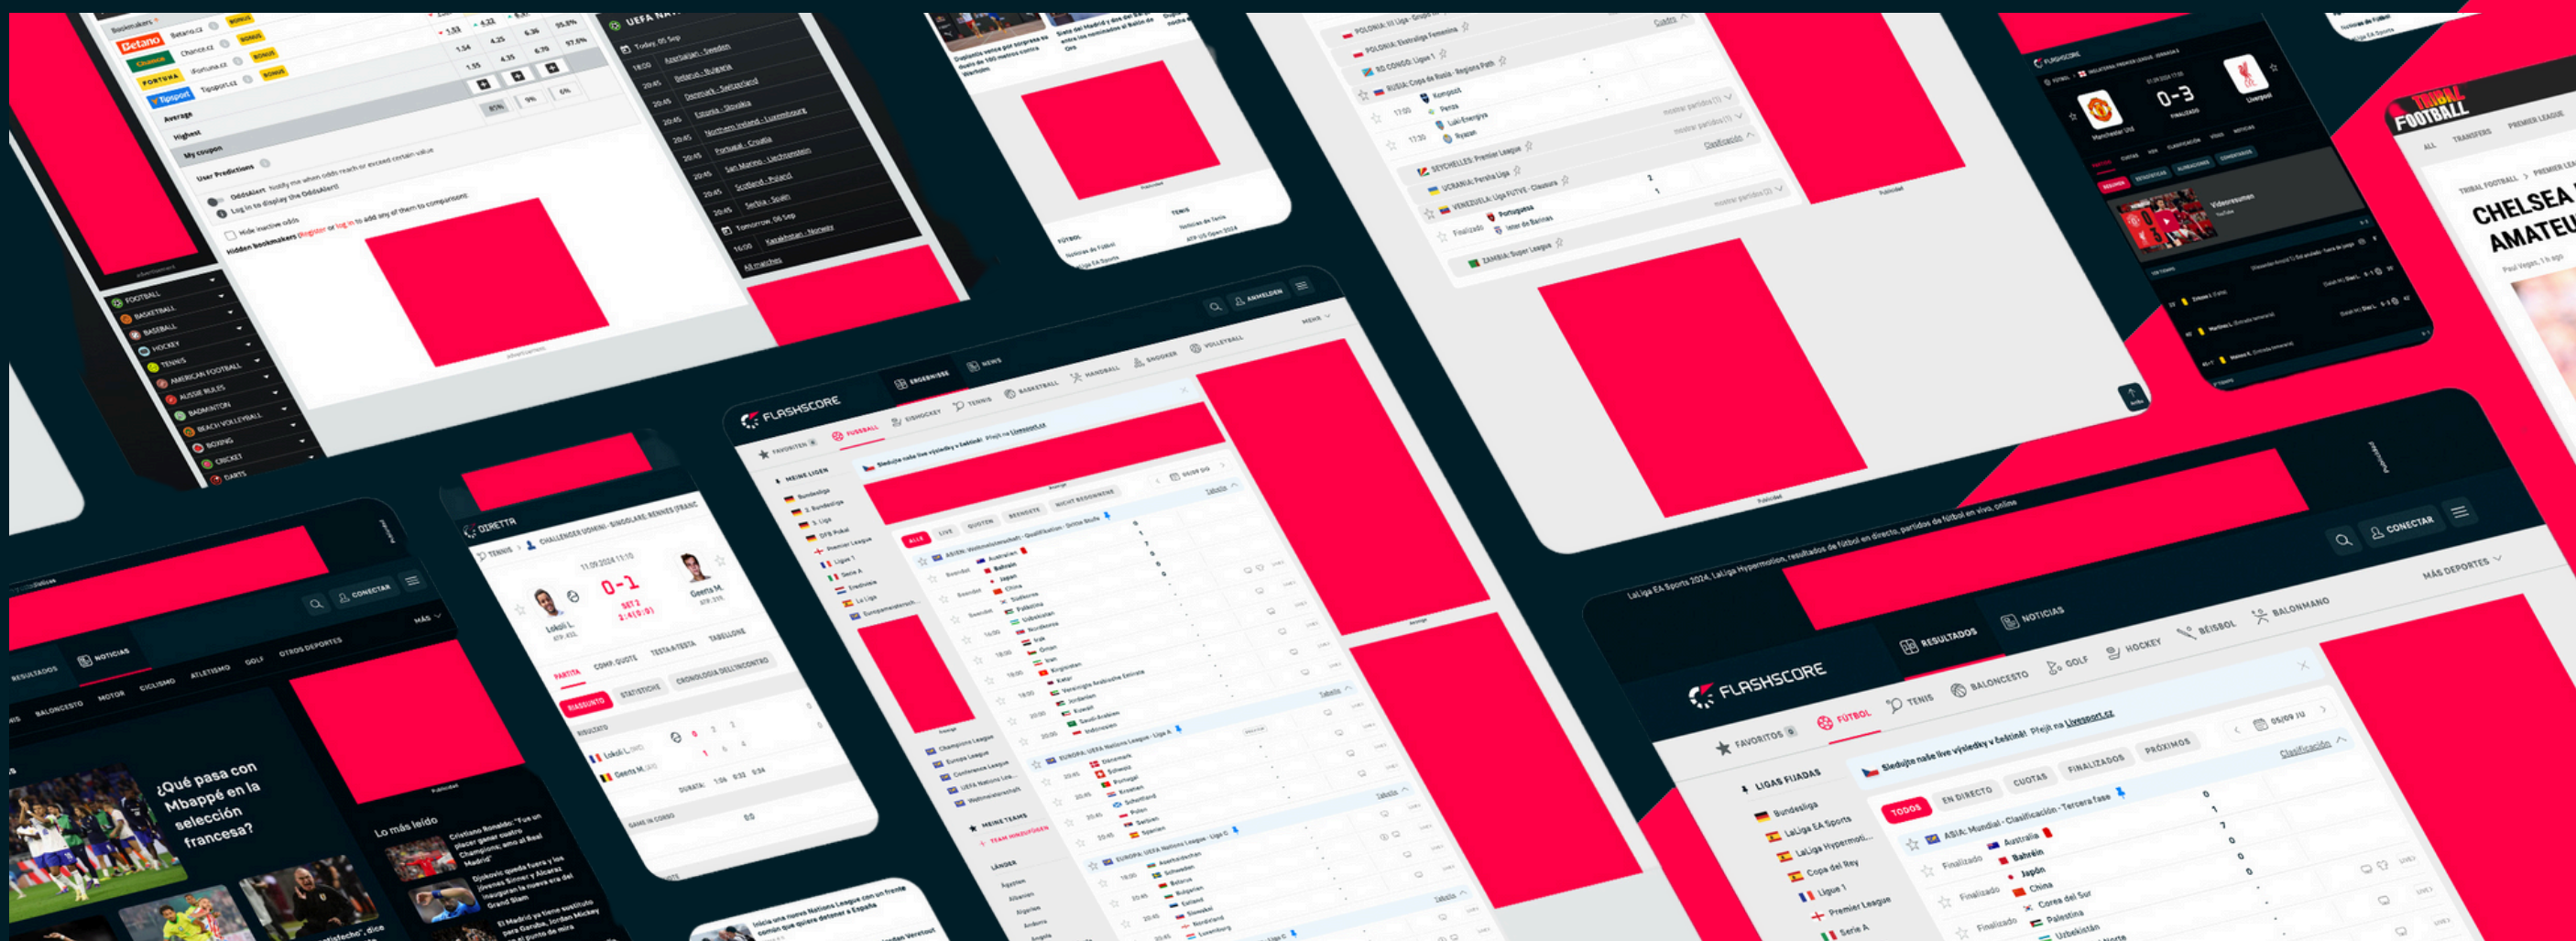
FLASHSCORE

FAVORITOS

FÚTBOL

TENIS

BALONCESTO

GOLF

HOCKEY

BÉISBOL

BALONMANO

RESULTADOS

NOTICIAS

MÁS DEPORTES

CONECTAR

LIGAS FIJADAS

Bundesliga

LaLiga EA Sports

LaLiga Hypermotion

Copa del Rey

Ligue 1

Premier League

Serie A

Sledujte naše live výsledky v češtině! Přejít na Livesport.cz

TODOS

EN DIRECTO

CUOTAS

FINALIZADOS

PRÓXIMOS

ASIA: Mundial - Clasificación - Tercera fase

Clasificación

Finalizado

Australia

Bahréin

Japón

China

Corea del Sur

Palestina

Uzbekistán

LaLiga EA Sports 2024, LaLiga Hypermotion, resultados de fútbol en directo, partidos de fútbol en vivo, online

FLASHSCORE

FUSSBALL

EISHOCKEY

TENNIS

BASKETBALL

HANDBALL

SNOOKER

VOLLEYBALL

ERGEBNISSE

NEWS

ANMELDEN

MEINE LIGEN

Bundesliga

2. Bundesliga

3. Liga

DFB Pokal

Premier League

Ligue 1

Serie A

Eredivisie

LaLiga

ALLE

LIVE

QUOTEN

BEENDETE

NICHT BEGONNENE

ASIEN: Weltmeisterschaft - Qualifikation - Dritte Stufe

EUROPA: UEFA Nations League - Liga A

EUROPA: UEFA Nations League - Liga C

MEINE TEAMS

LÄNDER

DIRETTA

TENNIS

CHALLENGER UOMINI - SINGOLARE: RENNES (FRANCIA)

0-1

Lokoli L.

Geerts M.

PARTITA

COMP. QUOTE

TESTA A TESTA

TABELLONE

RIASSUNTO

STATISTICHE

CRONOLOGIA DELL'INCONTRO

¿Qué pasa con Mbappé en la selección francesa?

Lo más leído

CONECTAR

RESULTADOS

NOTICIAS

BALONCESTO

MOTOR

CICLISMO

ATLETISMO

GOLF

OTROS DEPORTES

FOOTBALL

BASKETBALL

BASEBALL

HOCKEY

TENNIS

AMERICAN FOOTBALL

AUSSIE RULES

BADMINTON

BEACH VOLLEYBALL

BOXING

CRICKET

DARTS

Betano

Chance

Fortuna

Tipsport

BONUS

Average

Highest

My coupon

User Predictions

Hide inactive odds

UEFA NATIONS LEAGUE

Today, 05 Sep

Tomorrow, 06 Sep

All matches

Manchester Utd

0-3

Liverpool

FINALIZADO

Videoresumen

TRIBAL FOOTBALL

CHELSEA

AMATEU